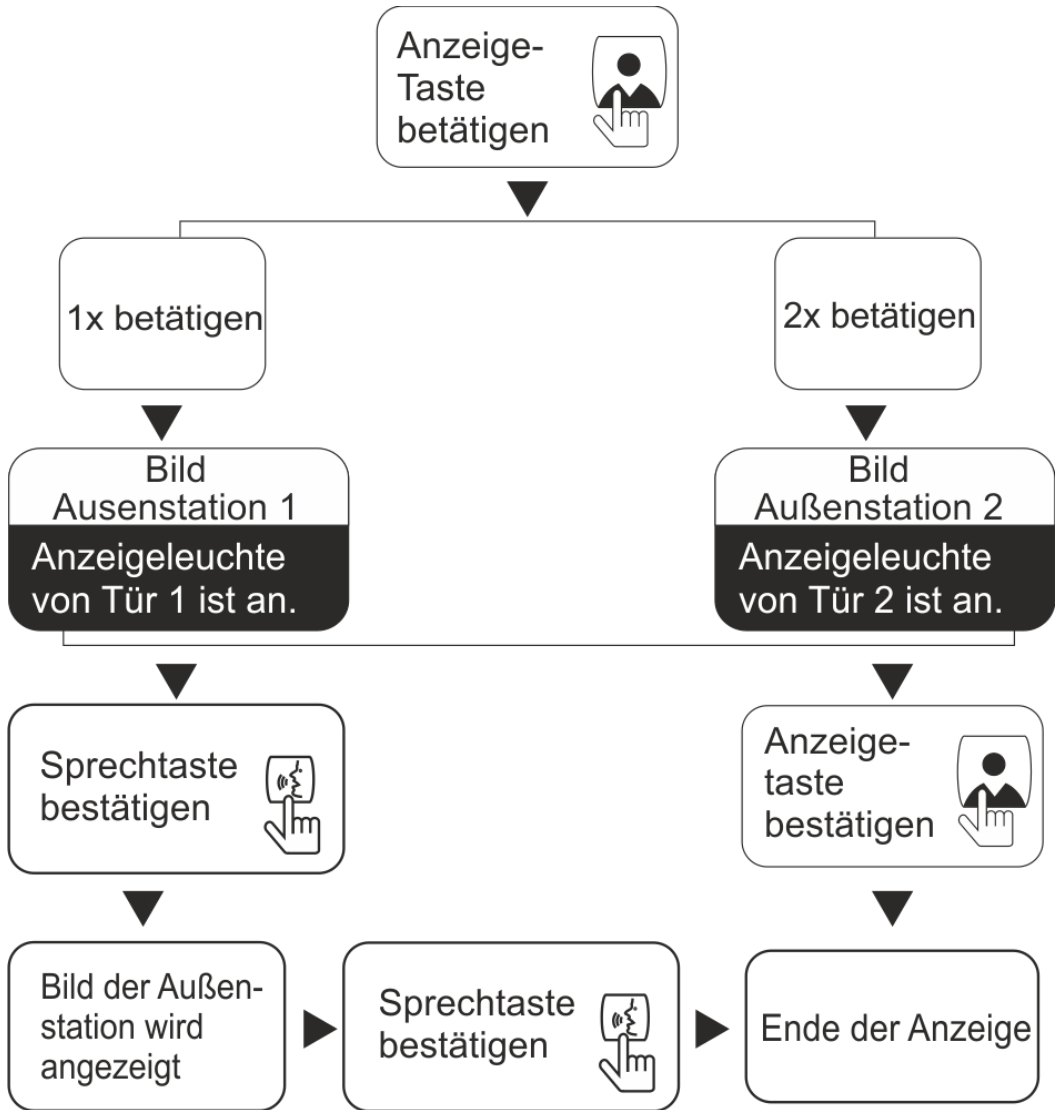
Anzeige-Taste betätigen

1x betätigen

2x betätigen

Bild
Ausenstation 1
Anzeigeleuchte von Tür 1 ist an.

Bild
Außenstation 2
Anzeigeleuchte von Tür 2 ist an.

Sprechtaste bestätigen

Anzeige-taste bestätigen

Bild der Außenstation wird angezeigt

Sprechtaste bestätigen

Ende der Anzeige